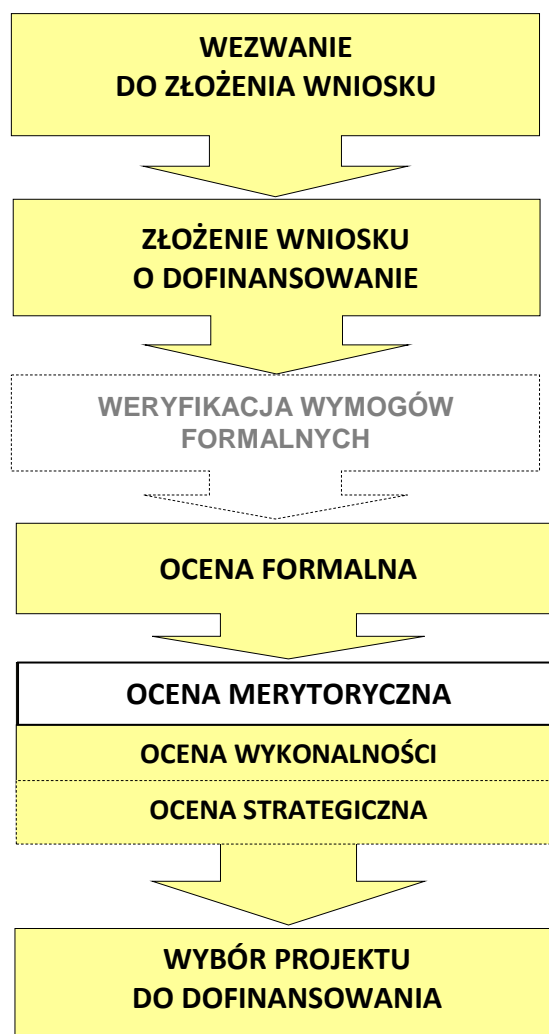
WEZWANIE
DO ZŁOŻENIA WNIOSKU

ZŁOŻENIE WNIOSKU
O DOFINANSOWANIE

WERYFIKACJA WYMOGÓW
FORMALNYCH

OCENA FORMALNA

OCENA MERYTORYCZNA

OCENA WYKONALNOŚCI

OCENA STRATEGICZNA

WYBÓR PROJEKTU
DO DOFINANSOWANIA